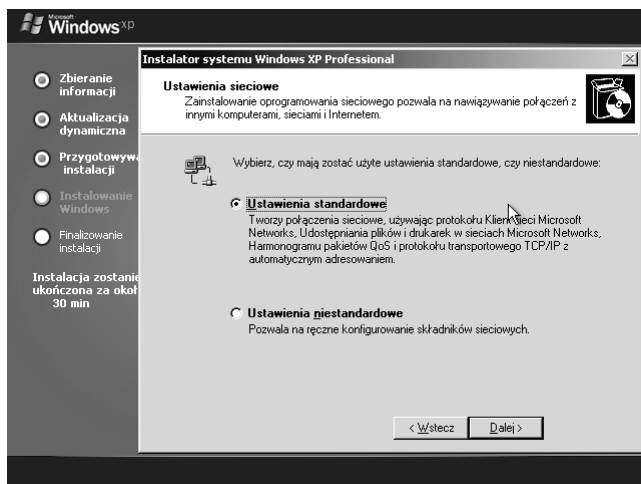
Microsoft Windows xp

Zbieranie informacji

Aktualizacja dynamiczna

Przygotowyw instalacji

Instalowanie Windows

Finalizowanie instalacji

Instalacja zostanie ukończona za okoł 30 min

Instalator systemu Windows XP Professional

Ustawienia sieciowe

Zainstalowanie oprogramowania sieciowego pozwala na nawiązywanie połączeń z innymi komputerami, sieciami i Internetem.

Wybierz, czy mają zostać użyte ustawienia standardowe, czy niestandardowe:

Ustawienia standardowe

Tworzy połączenia sieciowe, używając protokołu Klien sieci Microsoft Networks, Udostępniania plików i drukarek w sieciach Microsoft Networks, Harmonogramu pakietów QoS i protokołu transportowego TCP/IP z automatycznym adresowaniem.

Ustawienia niestandardowe

Pozwala na ręczne konfigurowanie składników sieciowych.

< Wstecz

Dalej >